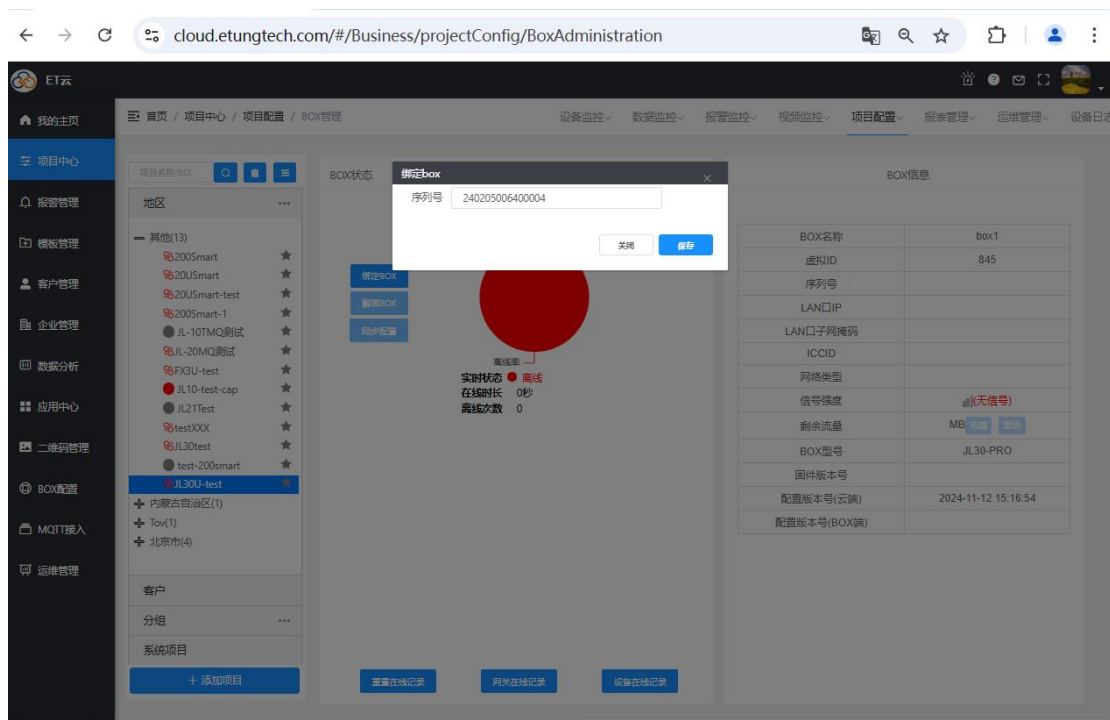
cloud.etungtech.com/#/Business/projectConfig/BoxAdministration

ET云

我的主页
项目中心
报警管理
模板管理
客户管理
企业管理
数据分析
应用中心
二维码管理
BOX配置
MQTT接入
运维管理

首页 / 项目中心 / 项目配置 / BOX管理

设备监控 数据监控 报警监控 视频监控 项目配置 报表管理 运维管理 设备日志

项目名称/BOX

地区

— 其他(13)
200Smart
20USmart
20USmart-test
200Smart-1
JL-10TMQ测试
JL-20MQ测试
FX3U-test
JL10-test-cap
JL21Test
testXXX
JL30test
test-200smart
JL30U-test
+ 内蒙古自治区(1)
+ Tov(1)
+ 北京市(4)

客户
分组
系统项目
+ 添加项目

BOX状态

绑定box
序列号 240205006400004
关闭 保存

绑定BOX
解绑BOX
同步配置

离线率
实时状态 离线
在线时长 0秒
离线次数 0

重置在线记录 网关在线记录 设备在线记录

BOX信息

| | |
|---|---|
| BOX名称 | box1 |
| 虚拟ID | 845 |
| 序列号 | |
| LAN口IP | |
| LAN口子网掩码 | |
| ICCID | |
| 网络类型 | |
| 信号强度 | (无信号) |
| 剩余流量 | MB |
| BOX型号 | JL30-PRO |
| 固件版本号 | |
| 配置版本号(云端) | 2024-11-12 15:16:54 |
| 配置版本号(BOX端) | |